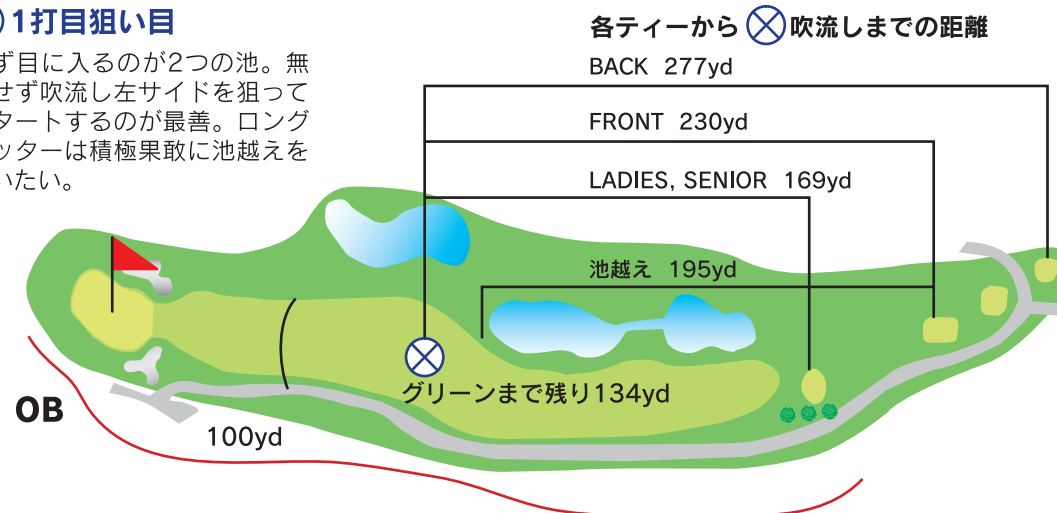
)1打目狙い目

ず目に入るのが2つの池。無せず吹流し左サイドを狙ってタートするのが最善。ロングッターは積極果敢に池越えをいたい。

各ティーから ⊗ 吹流しまでの距離

BACK 277yd

FRONT 230yd

LADIES, SENIOR 169yd

池越え 195yd

グリーンまで残り134yd

OB

100yd